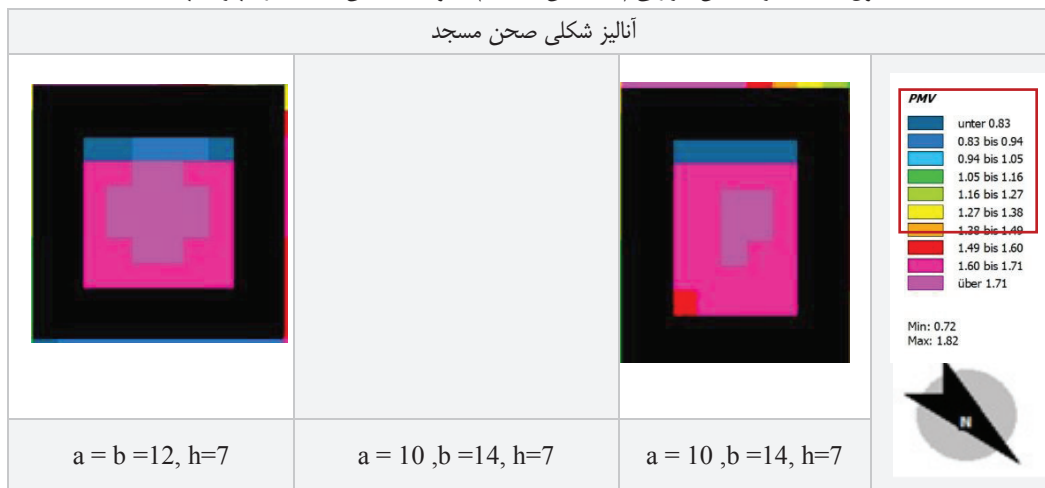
آنالیز شکلی صحن مسجد

PMV
unter 0.83
0.83 bis 0.94
0.94 bis 1.05
1.05 bis 1.16
1.16 bis 1.27
1.27 bis 1.38
1.38 bis 1.49
1.49 bis 1.60
1.60 bis 1.71
über 1.71

Min: 0.72
Max: 1.82

N

| a = b =12, h=7 | a = 10 ,b =14, h=7 | a = 10 ,b =14, h=7 |